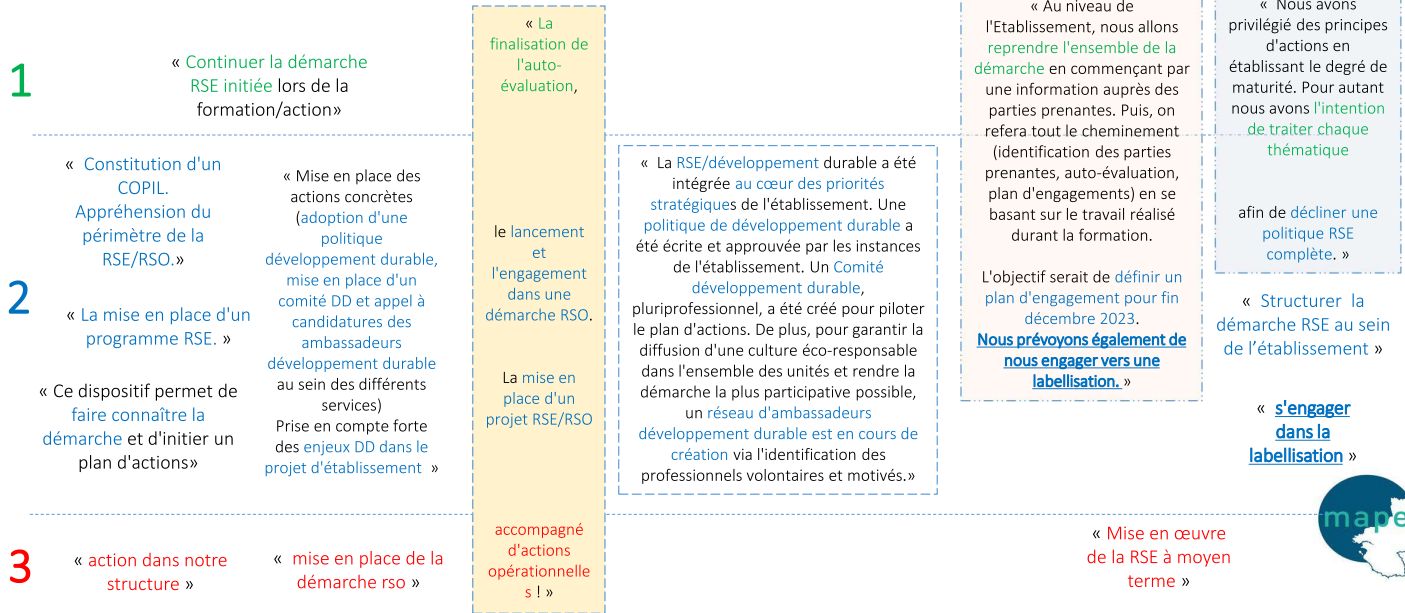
1

« Continuer la démarche RSE initiée lors de la formation/action»

« La finalisation de l'auto-évaluation,

le lancement et l'engagement dans une démarche RSO.

La mise en place d'un projet RSE/RSO

accompagné d'actions opérationnelles ! »

« Au niveau de l'Etablissement, nous allons reprendre l'ensemble de la démarche en commençant par une information auprès des parties prenantes. Puis, on refera tout le cheminement (identification des parties prenantes, auto-évaluation, plan d'engagements) en se basant sur le travail réalisé durant la formation.

L'objectif serait de définir un plan d'engagement pour fin décembre 2023.
Nous prévoyons également de nous engager vers une labellisation. »

« Nous avons privilégié des principes d'actions en établissant le degré de maturité. Pour autant nous avons l'intention de traiter chaque thématique

afin de décliner une politique RSE complète. »

2

« Constitution d'un COPIL.
Appréhension du périmètre de la RSE/RSO.»

« La mise en place d'un programme RSE. »

« Ce dispositif permet de faire connaître la démarche et d'initier un plan d'actions»

« Mise en place des actions concrètes (adoption d'une politique développement durable, mise en place d'un comité DD et appel à candidatures des ambassadeurs développement durable au sein des différents services)
Prise en compte forte des enjeux DD dans le projet d'établissement »

« La RSE/développement durable a été intégrée au cœur des priorités stratégiques de l'établissement. Une politique de développement durable a été écrite et approuvée par les instances de l'établissement. Un Comité développement durable, pluriprofessionnel, a été créé pour piloter le plan d'actions. De plus, pour garantir la diffusion d'une culture éco-responsable dans l'ensemble des unités et rendre la démarche la plus participative possible, un réseau d'ambassadeurs développement durable est en cours de création via l'identification des professionnels volontaires et motivés.»

« Structurer la démarche RSE au sein de l'établissement »

« s'engager dans la labellisation »

3

« action dans notre structure »

« mise en place de la démarche rso »

« Mise en œuvre de la RSE à moyen terme »

mape